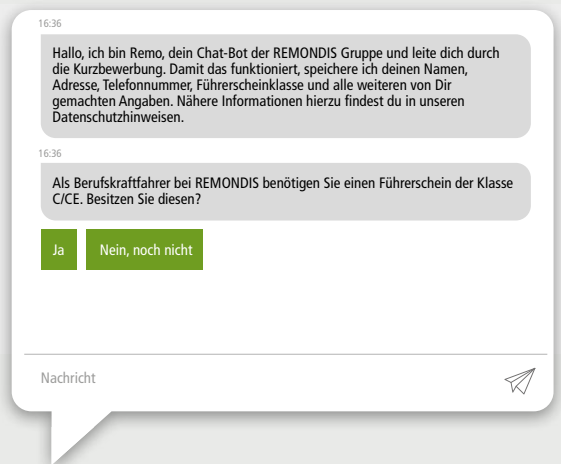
16:36

Hallo, ich bin Remo, dein Chat-Bot der REMONDIS Gruppe und leite dich durch die Kurzbewerbung. Damit das funktioniert, speichere ich deinen Namen, Adresse, Telefonnummer, Führerscheinklasse und alle weiteren von Dir gemachten Angaben. Nähere Informationen hierzu findest du in unseren Datenschutzhinweisen.

16:36

Als Berufskraftfahrer bei REMONDIS benötigen Sie einen Führerschein der Klasse C/CE. Besitzen Sie diesen?

Ja

Nein, noch nicht

Nachricht